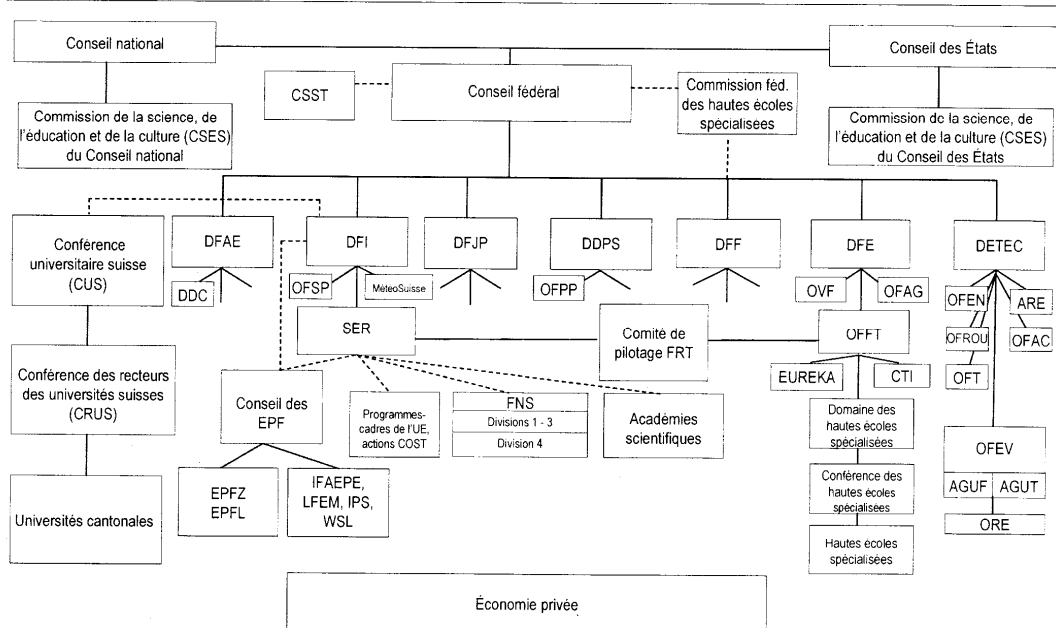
Conseil national

Conseil des États

CSST

Conseil fédéral

Commission féd. des hautes écoles spécialisées

Commission de la science, de l'éducation et de la culture (CSES) du Conseil national

Commission de la science, de l'éducation et de la culture (CSES) du Conseil des États

Conférence universitaire suisse (CUS)

DFAE

DDC

DFI

OFSP

MétéoSuisse

DFJP

DDPS

OFPP

DFF

DFE

OVF

OFAG

DETEC

OFEN

ARE

OFROU

OFAC

OFT

SER

Comité de pilotage FRT

OFFT

EUREKA

CTI

Conférence des recteurs des universités suisses (CRUS)

Conseil des EPF

Programmes-cadres de l'UE, actions COST

FNS

Divisions 1 - 3

Division 4

Académies scientifiques

Domaine des hautes écoles spécialisées

Conférence des hautes écoles spécialisées

Hautes écoles spécialisées

OFEV

AGUF

AGUT

ORE

Universités cantonales

EPFZ
EPFL

IFAEPE, LFEM, IPS, WSL

Économie privée